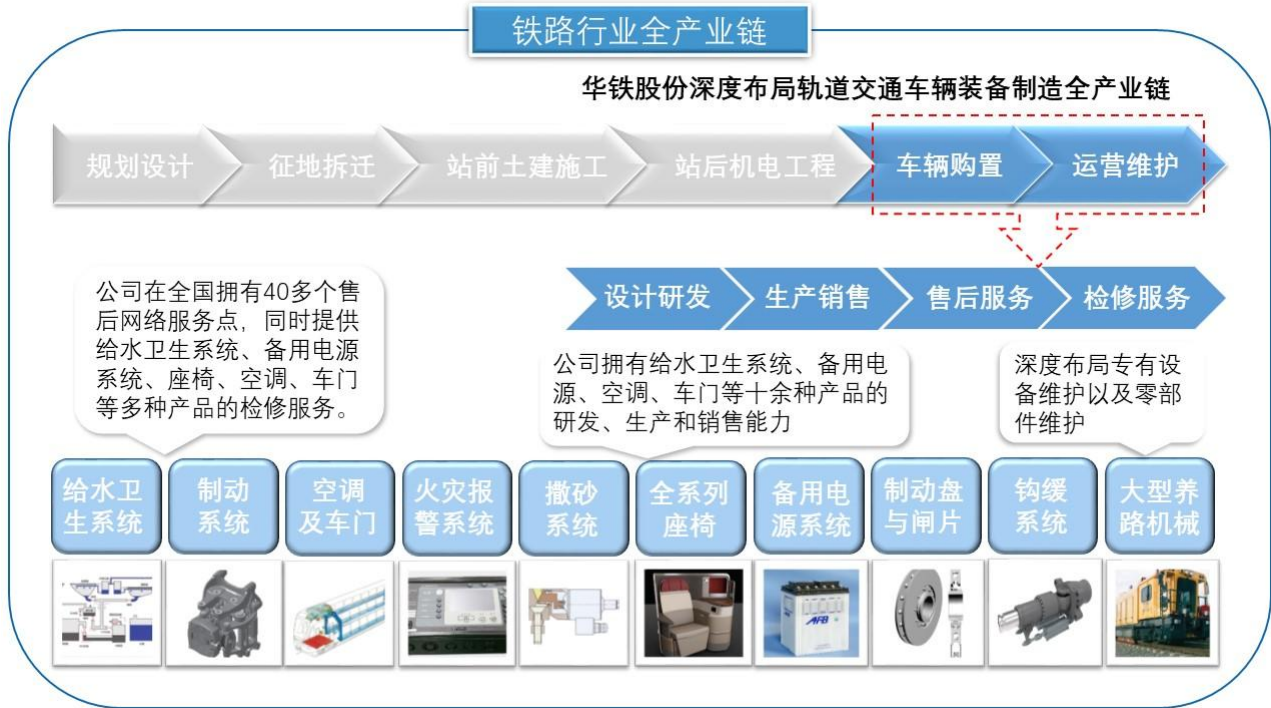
铁路行业全产业链

华铁股份深度布局轨道交通车辆装备制造全产业链

规划设计

征地拆迁

站前土建施工

站后机电工程

车辆购置

运营维护

设计研发

生产销售

售后服务

检修服务

公司在全国拥有40多个售后网络服务点，同时提供给水卫生系统、备用电源系统、座椅、空调、车门等多种产品的检修服务。

公司拥有给水卫生系统、备用电源、空调、车门等十余种产品的研发、生产和销售能力

深度布局专有设备维护以及零部件维护

给水卫生系统

制动系统

空调及车门

火灾报警系统

撒砂系统

全系列座椅

备用电源系统

制动盘与闸片

钩缓系统

大型养路机械

AFB